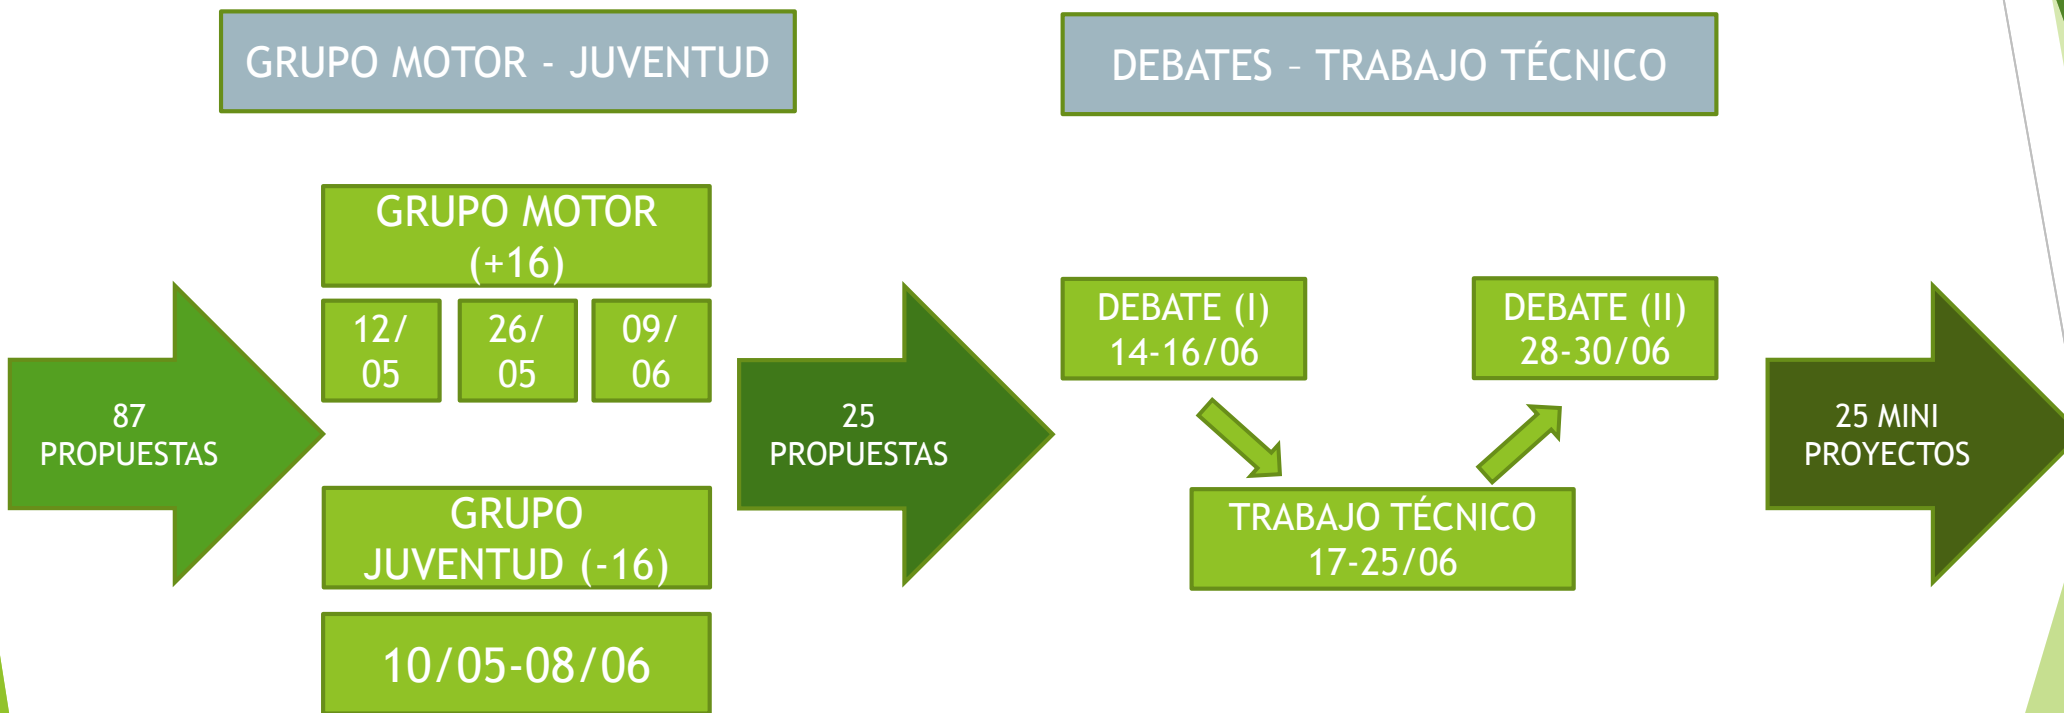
GRUPO MOTOR - JUVENTUD

DEBATES – TRABAJO TÉCNICO

87 PROPUESTAS

GRUPO MOTOR (+16)

12/05

26/05

09/06

GRUPO JUVENTUD (-16)

10/05-08/06

25 PROPUESTAS

DEBATE (I) 14-16/06

DEBATE (II) 28-30/06

TRABAJO TÉCNICO 17-25/06

25 MINI PROYECTOS